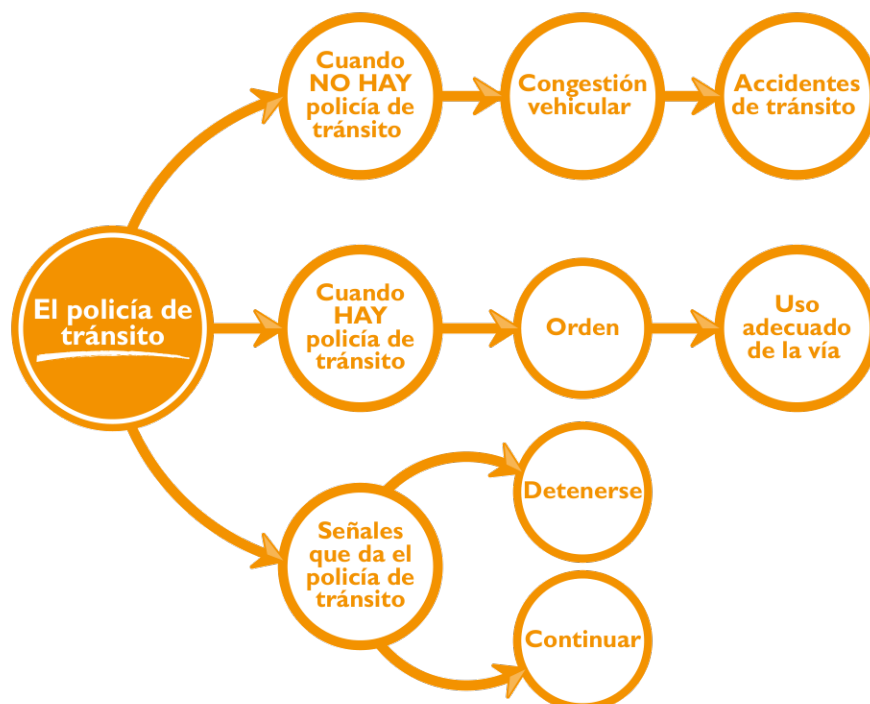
El policía de tránsito

Cuando NO HAY policía de tránsito

Congestión vehicular

Accidentes de tránsito

Cuando HAY policía de tránsito

Orden

Uso adecuado de la vía

Señales que da el policía de tránsito

Detenerse

Continuar